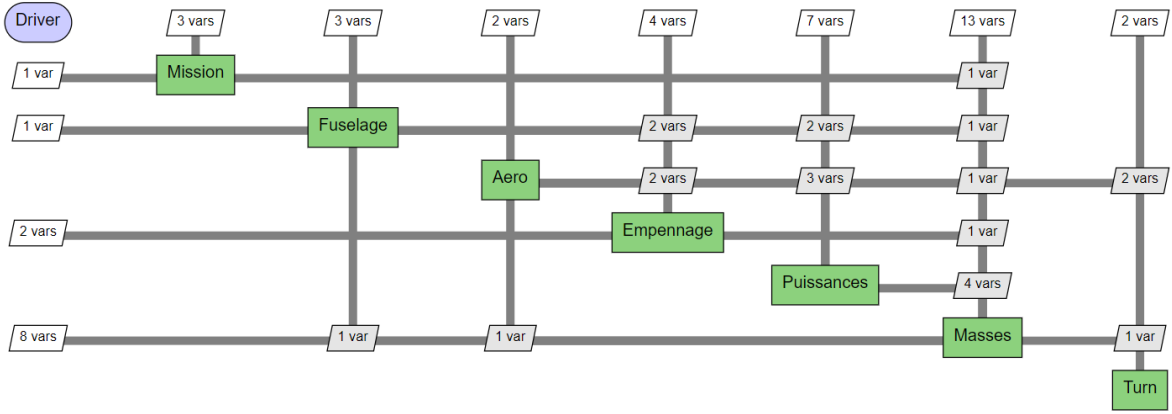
Driver

3 vars

3 vars

2 vars

4 vars

7 vars

13 vars

2 vars

1 var

Mission

1 var

1 var

Fuselage

2 vars

2 vars

1 var

Aero

2 vars

3 vars

1 var

2 vars

2 vars

Empennage

1 var

Puissances

4 vars

8 vars

1 var

1 var

Masses

1 var

Turn